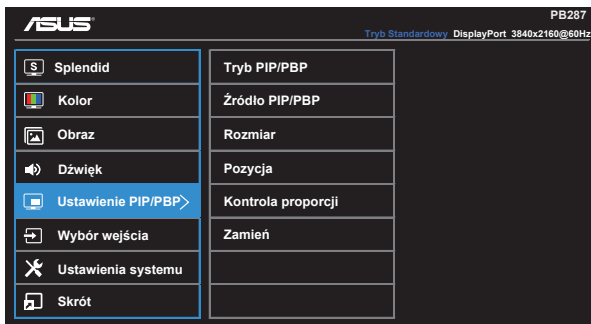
ASUS

PB287

Tryb Standardowy DisplayPort 3840x2160@60Hz

S Splendid
Kolor
Obraz
Dźwięk
Ustawienie PIP/PBP
Wybór wejścia
Ustawienia systemu
Skrót

Tryb PIP/PBP
Źródło PIP/PBP
Rozmiar
Pozycja
Kontrola proporcji
Zamień